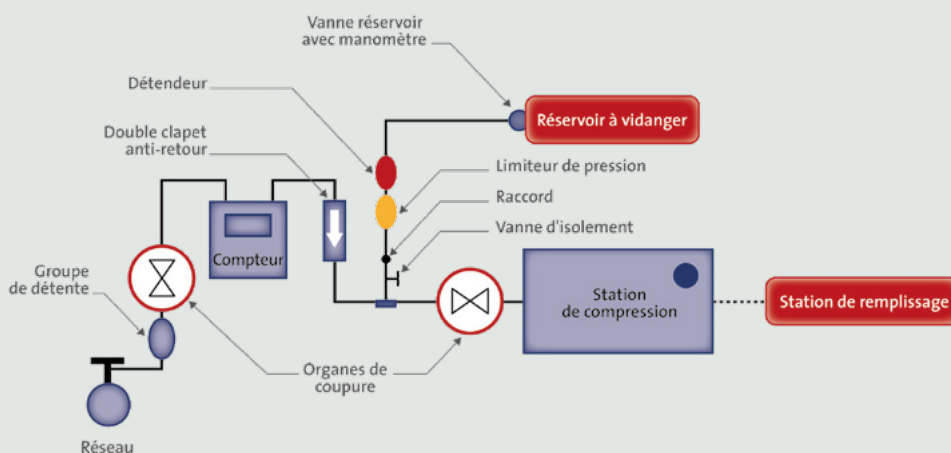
Vanne réservoir avec manomètre

Détendeur

Réservoir à vidanger

Double clapet anti-retour

Limiteur de pression

Raccord

Vanne d'isolement

Compteur

Groupe de détente

Station de compression

Station de remplissage

Organes de coupure

Réseau